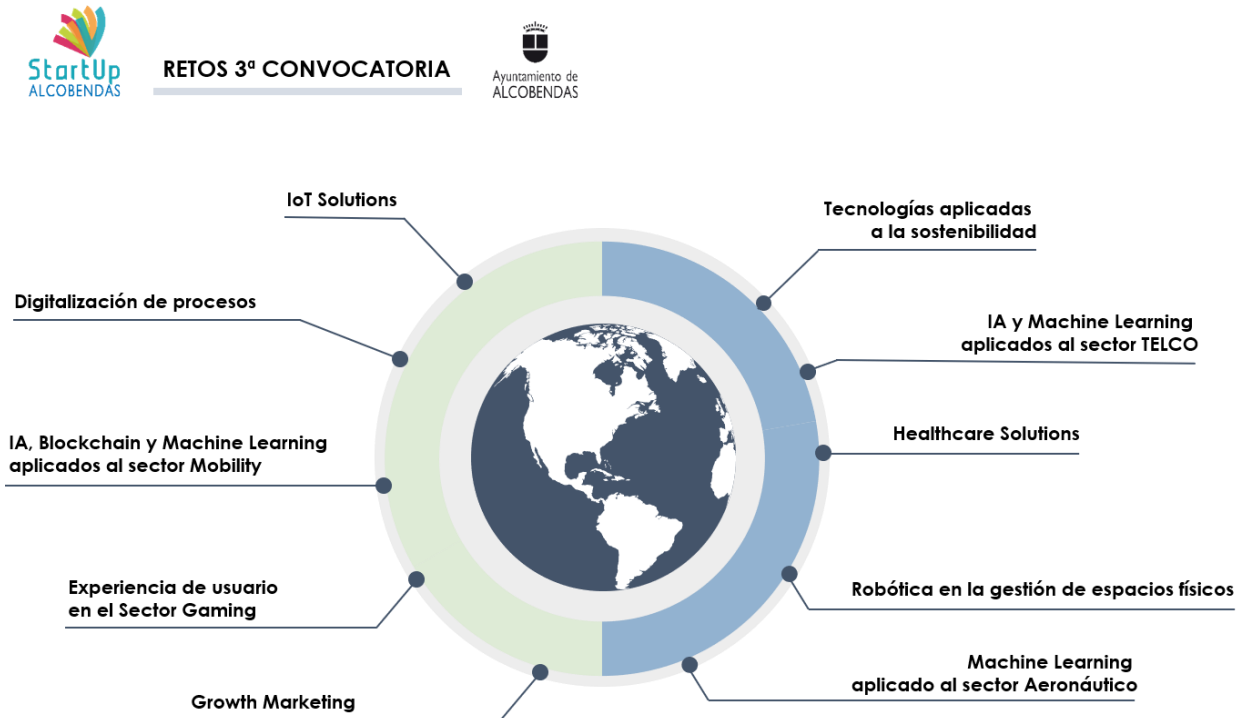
StartUp ALCOBENDAS

RETOS 3ª CONVOCATORIA

Ayuntamiento de ALCOBENDAS

IoT Solutions

Tecnologías aplicadas a la sostenibilidad

Digitalización de procesos

IA y Machine Learning aplicados al sector TELCO

Healthcare Solutions

IA, Blockchain y Machine Learning aplicados al sector Mobility

Experiencia de usuario en el Sector Gaming

Robótica en la gestión de espacios físicos

Machine Learning aplicado al sector Aeronáutico

Growth Marketing